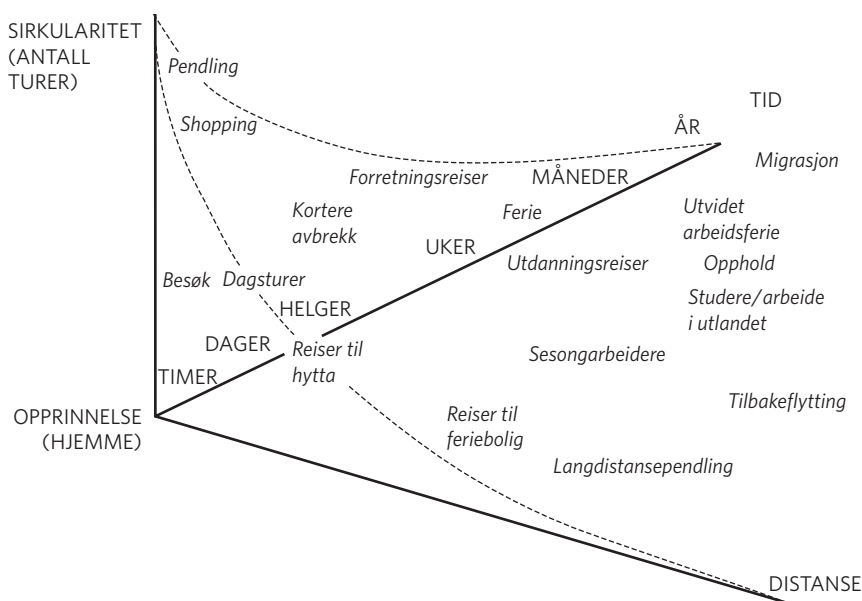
SIRKULARITET (ANTALL TURER)

Pendling

Shopping

TID

ÅR

Migrasjon

Forretningsreiser

MÅNEDER

Kortere avbrekk

Ferie

Utvidet arbeidsferie

UKER

Utdanningsreiser

Opphold

Besøk

Dagsturer

HELGER

Studere/arbeide i utlandet

DAGER

Reiser til hytta

Sesongarbeidere

TIMER

Tilbakeflytting

OPPRINNELSE (HJEMME)

Reiser til feriebolig

Langdistansependling

DISTANSE